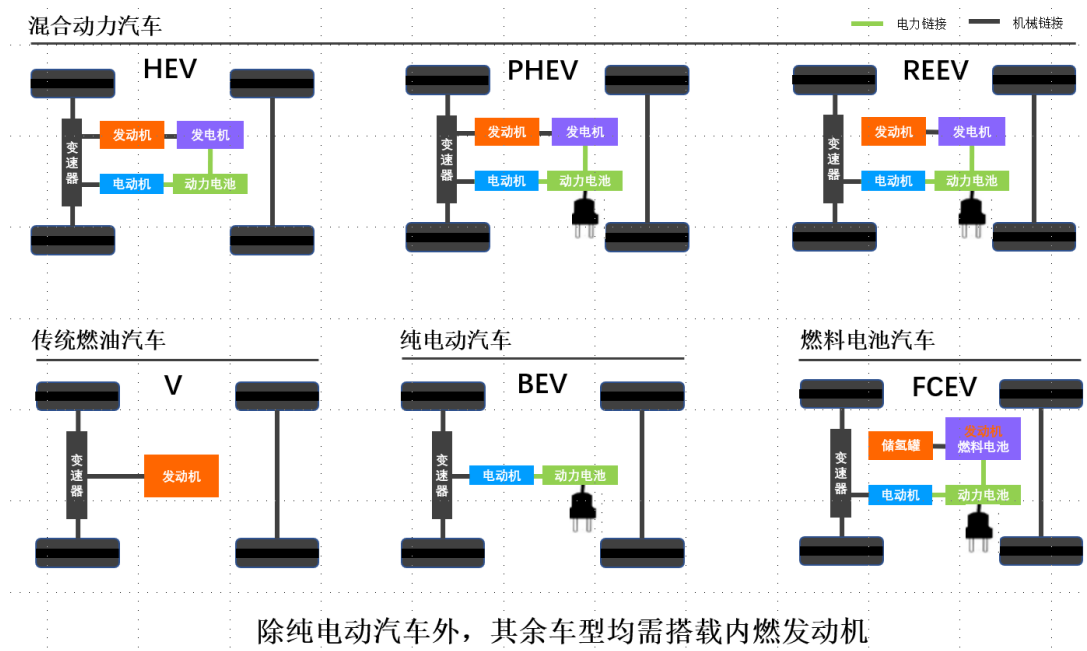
混合动力汽车

电力链接 机械链接

HEV

变速器
发动机
发电机
电动机
动力电池

PHEV

变速器
发动机
发电机
电动机
动力电池

REEV

变速器
发动机
发电机
电动机
动力电池

传统燃油汽车

V

变速器
发动机

纯电动汽车

BEV

变速器
电动机
动力电池

燃料电池汽车

FCEV

变速器
储氢罐
发动机
燃料电池
电动机
动力电池

除纯电动汽车外，其余车型均需搭载内燃发动机